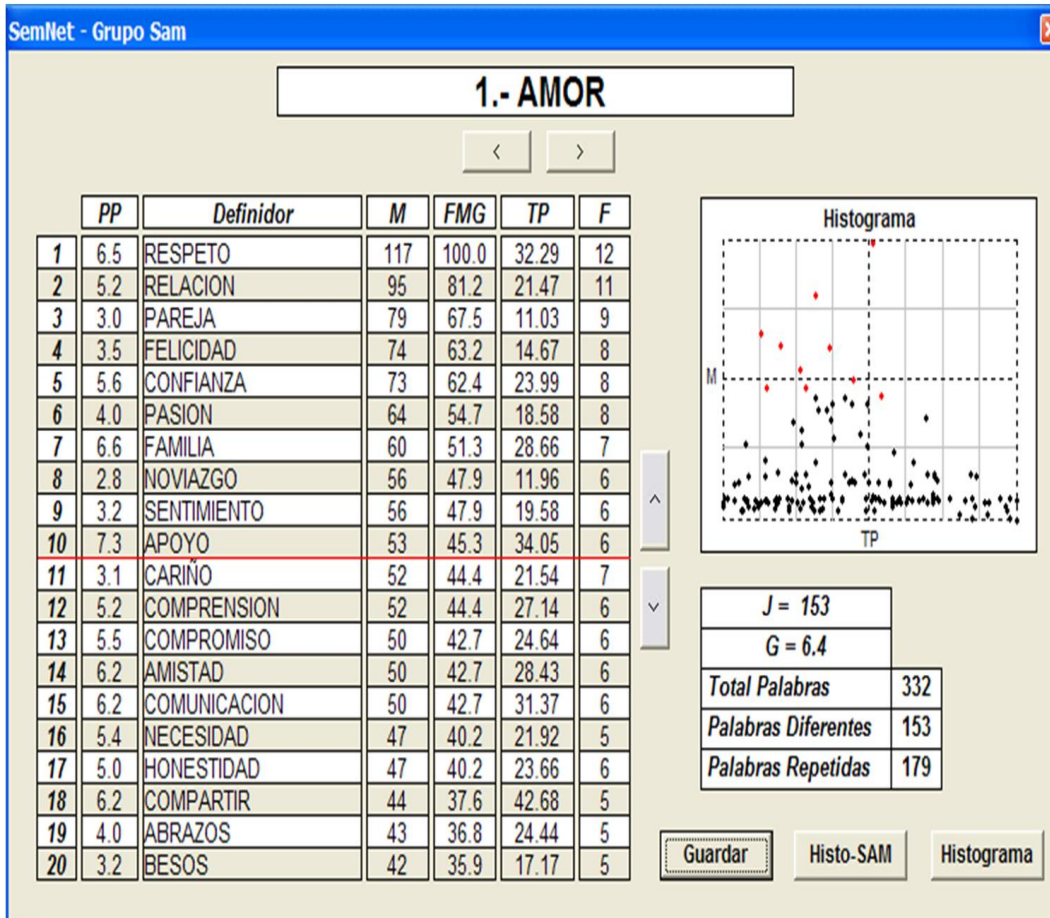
SemNet - Grupo Sam

1.- AMOR

<  >

| | PP | Definidor | M | FMG | TP | F |
|---|---|---|---|---|---|---|
| 1 | 6.5 | RESPETO | 117 | 100.0 | 32.29 | 12 |
| 2 | 5.2 | RELACION | 95 | 81.2 | 21.47 | 11 |
| 3 | 3.0 | PAREJA | 79 | 67.5 | 11.03 | 9 |
| 4 | 3.5 | FELICIDAD | 74 | 63.2 | 14.67 | 8 |
| 5 | 5.6 | CONFIANZA | 73 | 62.4 | 23.99 | 8 |
| 6 | 4.0 | PASION | 64 | 54.7 | 18.58 | 8 |
| 7 | 6.6 | FAMILIA | 60 | 51.3 | 28.66 | 7 |
| 8 | 2.8 | NOVIAZGO | 56 | 47.9 | 11.96 | 6 |
| 9 | 3.2 | SENTIMIENTO | 56 | 47.9 | 19.58 | 6 |
| 10 | 7.3 | APOYO | 53 | 45.3 | 34.05 | 6 |
| 11 | 3.1 | CARIÑO | 52 | 44.4 | 21.54 | 7 |
| 12 | 5.2 | COMPRENSION | 52 | 44.4 | 27.14 | 6 |
| 13 | 5.5 | COMPROMISO | 50 | 42.7 | 24.64 | 6 |
| 14 | 6.2 | AMISTAD | 50 | 42.7 | 28.43 | 6 |
| 15 | 6.2 | COMUNICACION | 50 | 42.7 | 31.37 | 6 |
| 16 | 5.4 | NECESIDAD | 47 | 40.2 | 21.92 | 5 |
| 17 | 5.0 | HONESTIDAD | 47 | 40.2 | 23.66 | 6 |
| 18 | 6.2 | COMPARTIR | 44 | 37.6 | 42.68 | 5 |
| 19 | 4.0 | ABRAZOS | 43 | 36.8 | 24.44 | 5 |
| 20 | 3.2 | BESOS | 42 | 35.9 | 17.17 | 5 |

^
v

Histograma
M
TP

| J = 153 | |
|---|---|
| G = 6.4 | |
| Total Palabras | 332 |
| Palabras Diferentes | 153 |
| Palabras Repetidas | 179 |

Guardar  Histo-SAM  Histograma